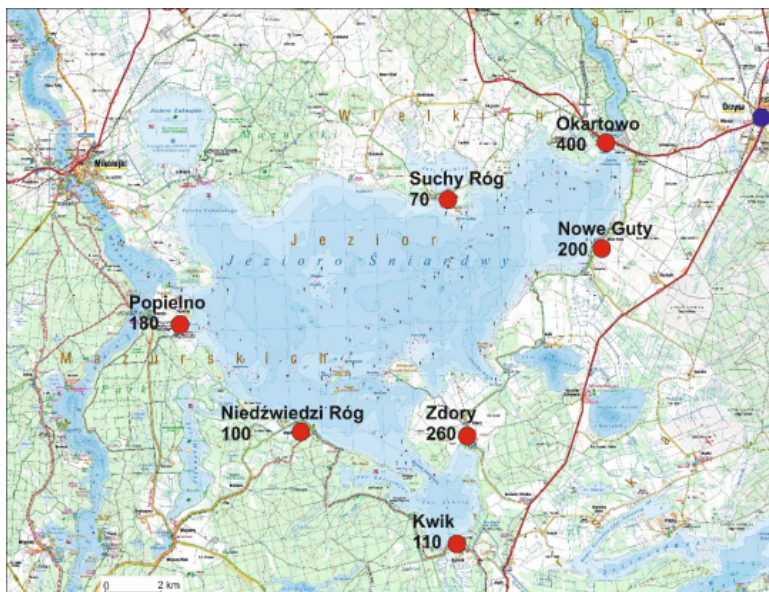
Kraina

Wielkich

Orzysz

Mikołajki

Jezioro Zakręt

Okartowo
400

Suchy Róg
70

Nowe Guty
200

Jezior

Jezioro Śniardwy

Popielno
180

Mazurskich

Park

Niedźwiedzi Róg
100

Zdory
260

Kwik
110

0 2 km